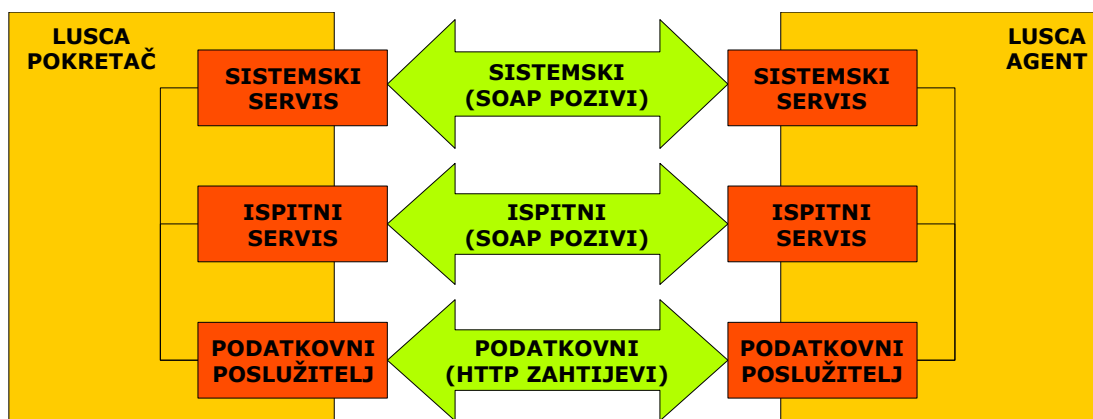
LUSCA POKRETAČ

LUSCA AGENT

SISTEMSKI SERVIS

SISTEMSKI (SOAP POZIVI)

SISTEMSKI SERVIS

ISPITNI SERVIS

ISPITNI (SOAP POZIVI)

ISPITNI SERVIS

PODATKOVNI POSLUŽITELJ

PODATKOVNI (HTTP ZAHTIJEVI)

PODATKOVNI POSLUŽITELJ